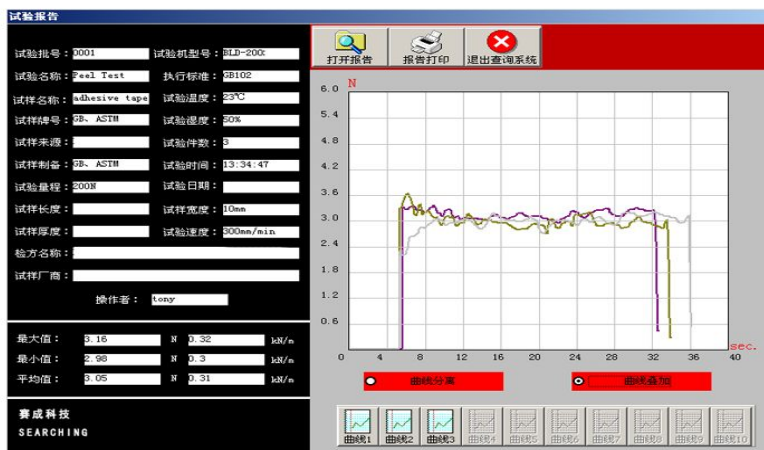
试验报告

试验批号：0001　试验机型号：BLD-200:
试验名称：Peel Test　执行标准：GB102
试样名称：adhesive tape　试验温度：23℃
试样牌号：GB、ASTM　试验湿度：50%
试样来源：　试验件数：3
试样制备：GB、ASTM　试验时间：13:34:47
试验量程：200N　试验日期：
试样长度：　试样宽度：10mm
试样厚度：　试验速度：300mm/min
检方名称：
试样厂商：
操作者：tony

| 最大值： | 3.16 | N | 0.32 | kN/m |
|---|---|---|---|---|
| 最小值： | 2.98 | N | 0.3 | kN/m |
| 平均值： | 3.05 | N | 0.31 | kN/m |

赛成科技
SEARCHING

打开报告　报告打印　退出查询系统

N
6.0
5.4
4.8
4.2
3.6
3.0
2.4
1.8
1.2
0.6
0 4 8 12 16 20 24 28 32 36 40
sec.

曲线分离　曲线叠加

曲线1 曲线2 曲线3 曲线4 曲线5 曲线6 曲线7 曲线8 曲线9 曲线10